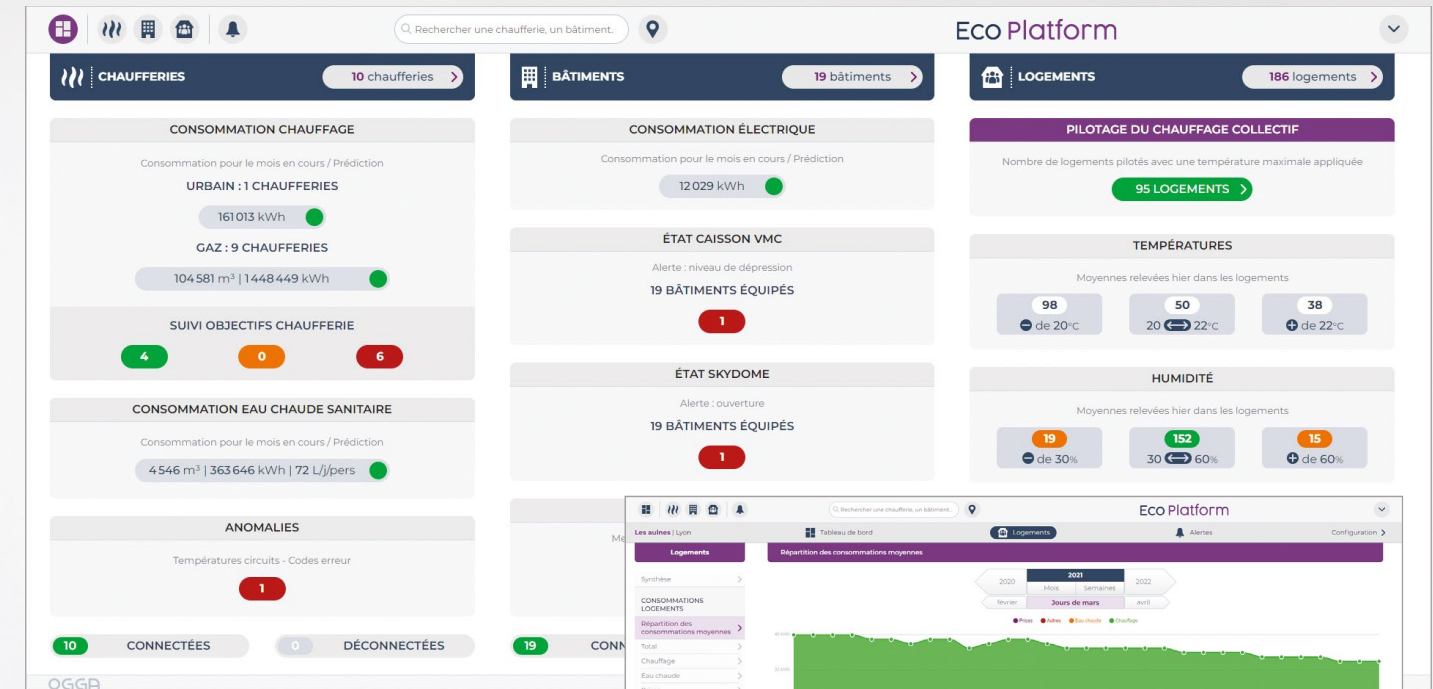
Rechercher une chaufferie, un bâtiment.

Eco Platform

CHAUFFERIES
10 chaufferies

BÂTIMENTS
19 bâtiments

LOGEMENTS
186 logements

CONSOMMATION CHAUFFAGE
Consommation pour le mois en cours / Prédiction
URBAIN : 1 CHAUFFERIES
161 013 kWh
GAZ : 9 CHAUFFERIES
104 581 m³ | 1 448 449 kWh

SUIVI OBJECTIFS CHAUFFERIE
4
0
6

CONSOMMATION EAU CHAUDE SANITAIRE
Consommation pour le mois en cours / Prédiction
4 546 m³ | 363 646 kWh | 72 L/j/pers

ANOMALIES
Températures circuits - Codes erreur
1

10 CONNECTÉES
0 DÉCONNECTÉES

CONSOMMATION ÉLECTRIQUE
Consommation pour le mois en cours / Prédiction
12 029 kWh

ÉTAT CAISSON VMC
Alerte : niveau de dépression
19 BÂTIMENTS ÉQUIPÉS
1

ÉTAT SKYDOME
Alerte : ouverture
19 BÂTIMENTS ÉQUIPÉS
1

Me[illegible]

19 CONN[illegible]

PILOTAGE DU CHAUFFAGE COLLECTIF
Nombre de logements pilotés avec une température maximale appliquée
95 LOGEMENTS

TEMPÉRATURES
Moyennes relevées hier dans les logements
98
de 20°C
50
20 22°C
38
de 22°C

HUMIDITÉ
Moyennes relevées hier dans les logements
19
de 30%
152
30 60%
15
de 60%

Rechercher une chaufferie, un bâtiment.
Eco Platform
Les aulnes | Lyon
Tableau de bord
Logements
Alertes
Configuration
Logements
Répartition des consommations moyennes
Synthèse
CONSOMMATIONS LOGEMENTS
Répartition des consommations moyennes
Total
Chauffage
Eau chaude
2020
2021
2022
Mois
Semaines
février
Jours de mars
avril
Prises
Autres
Eau chaude
Chauffage

OGGA